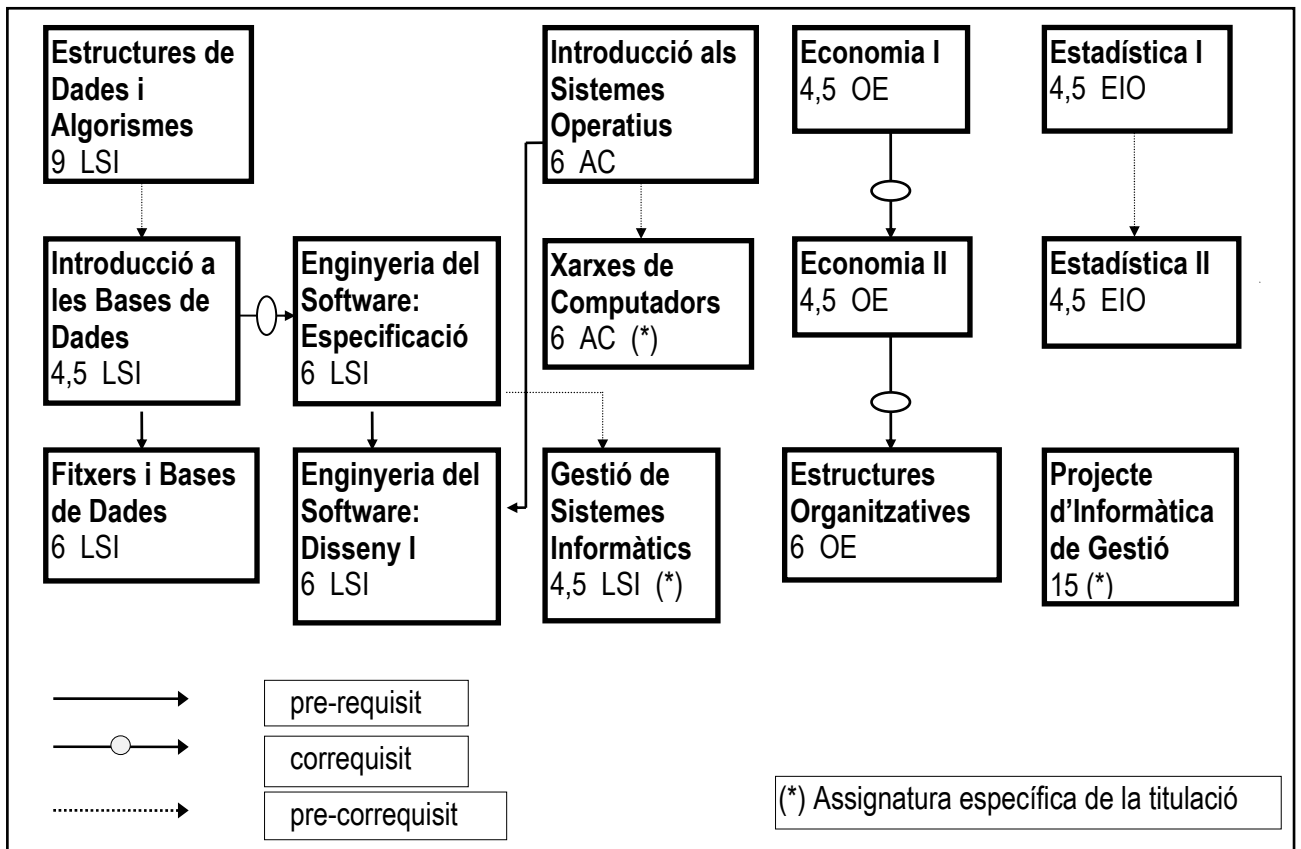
**Estructures de Dades i Algorismes**
9 LSI

**Introducció als Sistemes Operatius**
6 AC

**Economia I**
4,5 OE

**Estadística I**
4,5 EIO

**Introducció a les Bases de Dades**
4,5 LSI

**Enginyeria del Software: Especificació**
6 LSI

**Xarxes de Computadors**
6 AC (*)

**Economia II**
4,5 OE

**Estadística II**
4,5 EIO

**Fitxers i Bases de Dades**
6 LSI

**Enginyeria del Software: Disseny I**
6 LSI

**Gestió de Sistemes Informàtics**
4,5 LSI (*)

**Estructures Organitzatives**
6 OE

**Projecte d'Informàtica de Gestió**
15 (*)

pre-requisit

correquisit

pre-correquisit

(*) Assignatura específica de la titulació